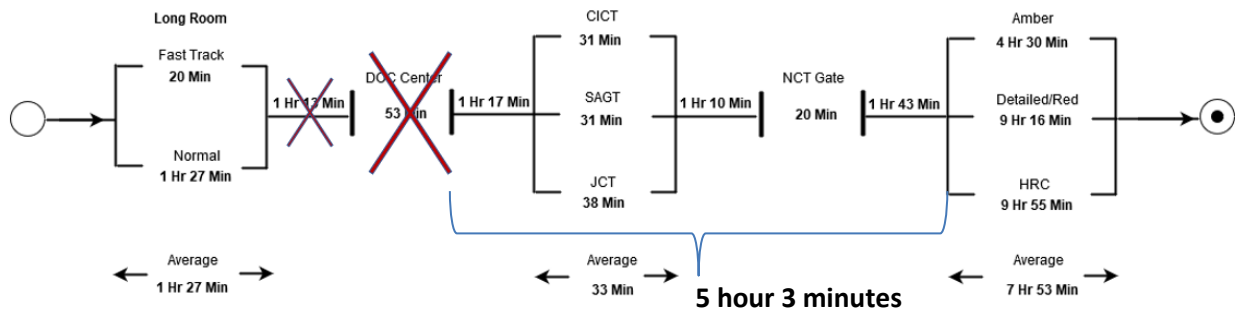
Long Room

Fast Track
20 Min

Normal
1 Hr 27 Min

1 Hr 13 Min

DOC Center
53 Min

1 Hr 17 Min

CICT
31 Min

SAGT
31 Min

JCT
38 Min

1 Hr 10 Min

NCT Gate
20 Min

1 Hr 43 Min

Amber
4 Hr 30 Min

Detailed/Red
9 Hr 16 Min

HRC
9 Hr 55 Min

Average
1 Hr 27 Min

Average
33 Min

5 hour 3 minutes

Average
7 Hr 53 Min